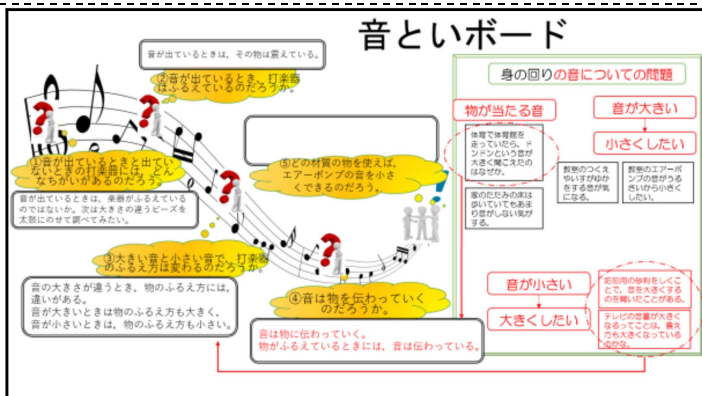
音といボード

音が出ているときは、その物は震えている。

②音が出ているとき、打楽器はふるえているのだろうか。

①音が出ているときと出ていないときの打楽器には、どんなちがいがあるのだろう。

音が出ているときは、楽器がふるえているのではないか。次は大きさの違うビーズを太鼓にのせて調べてみたい。

⑤どの材質の物を使えば、エアーポンプの音を小さくできるのだろう。

③大きい音と小さい音で、打楽器のふるえ方は変わるのだろうか。

音の大きさが違うと、物のふるえ方には、違いがある。
音が大きいときは物のふるえ方も大きく、音が小さいときは、物のふるえ方も小さい。

④音は物を伝わっていくのだろうか。

音は物に伝わっていく。
物がふるえているときには、音は伝わっている。

身の回りの音についての問題

物が当たる音

体育で体育館を走っていたら、ドンドンという音が大きく聞こえたのはなぜか。

家の廊下の床は歩いていてもあまり音がしない気がする。

音が大きい

小さくしたい

教室のつくえやいすが動かすときの音が気になる。

教室のエアーポンプの音がうるさいから小さくしたい。

音が小さい

大きくしたい

昔話の糸電話で遠くとことで、音を大きくする方法を知りたい。

テレビの音量が大きくなっていくことは、音を大きくしているのか。